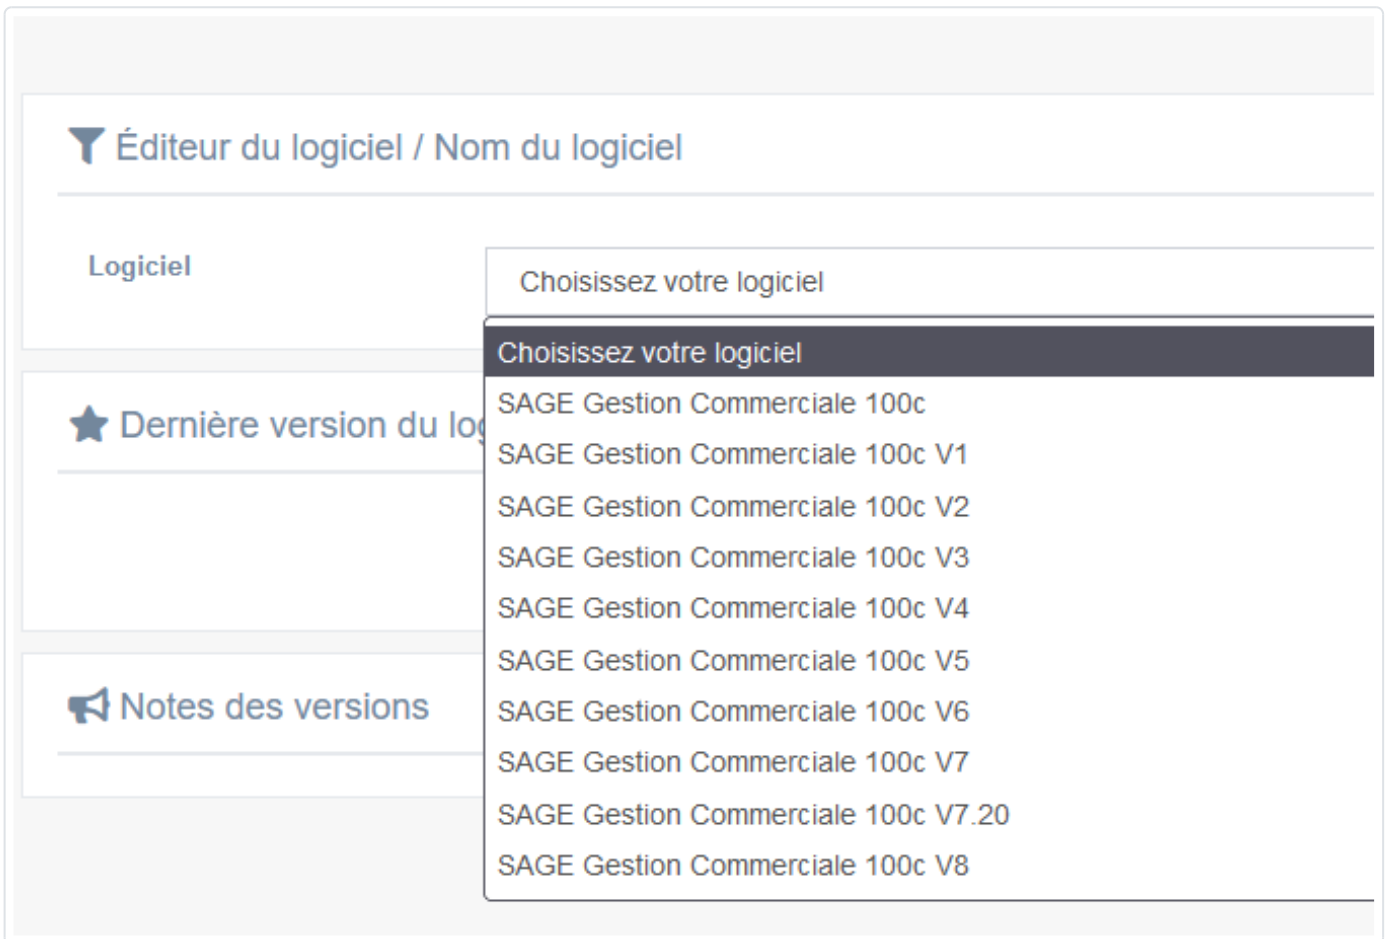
Éditeur du logiciel / Nom du logiciel

Logiciel

Choisissez votre logiciel

Choisissez votre logiciel
SAGE Gestion Commerciale 100c
SAGE Gestion Commerciale 100c V1
SAGE Gestion Commerciale 100c V2
SAGE Gestion Commerciale 100c V3
SAGE Gestion Commerciale 100c V4
SAGE Gestion Commerciale 100c V5
SAGE Gestion Commerciale 100c V6
SAGE Gestion Commerciale 100c V7
SAGE Gestion Commerciale 100c V7.20
SAGE Gestion Commerciale 100c V8

Dernière version du log

Notes des versions